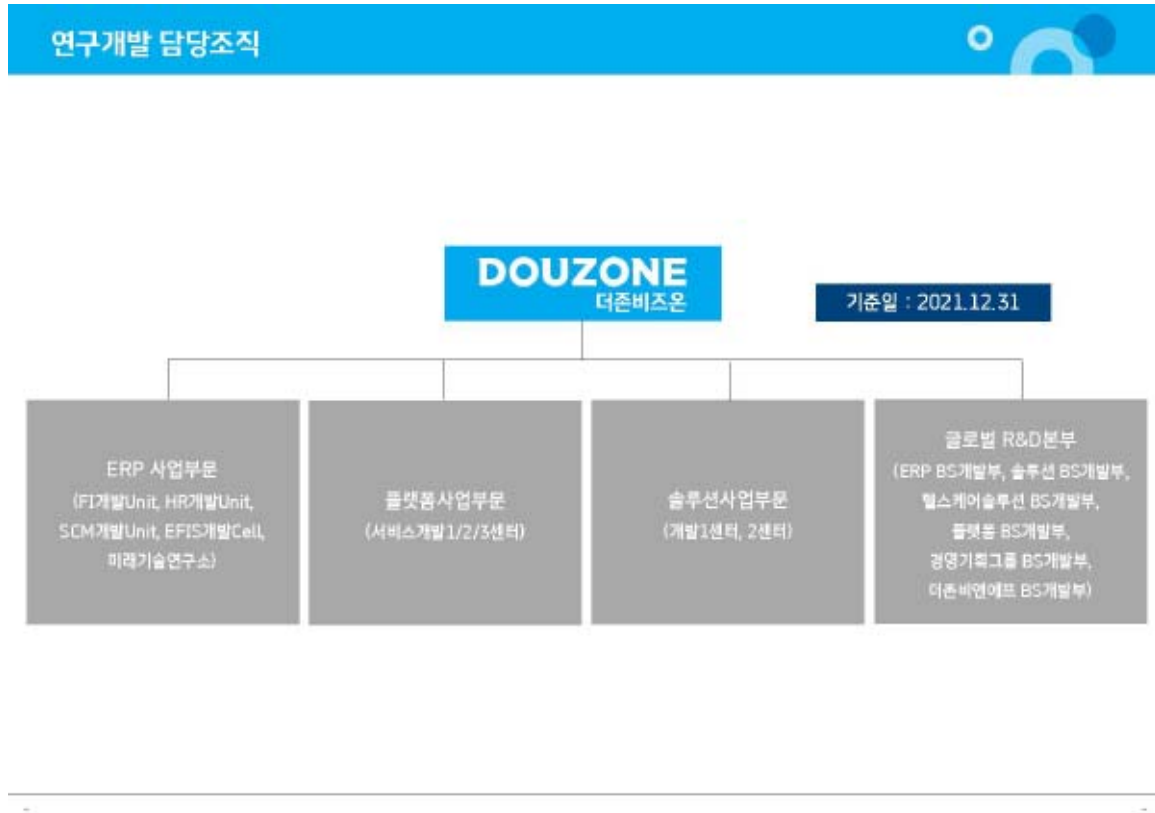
연구개발 담당조직

DOUZONE
더존비즈온

기준일 : 2021.12.31

ERP 사업부문
(FI개발Unit, HR개발Unit, SCM개발Unit, EFIS개발Cell, 미래기술연구소)

플랫폼사업부문
(서비스개발1/2/3센터)

솔루션사업부문
(개발1센터, 2센터)

글로벌 R&D본부
(ERP BS개발부, 솔루션 BS개발부, 헬스케어솔루션 BS개발부, 플랫폼 BS개발부, 경영기획그룹 BS개발부, 더존비엔에프 BS개발부)